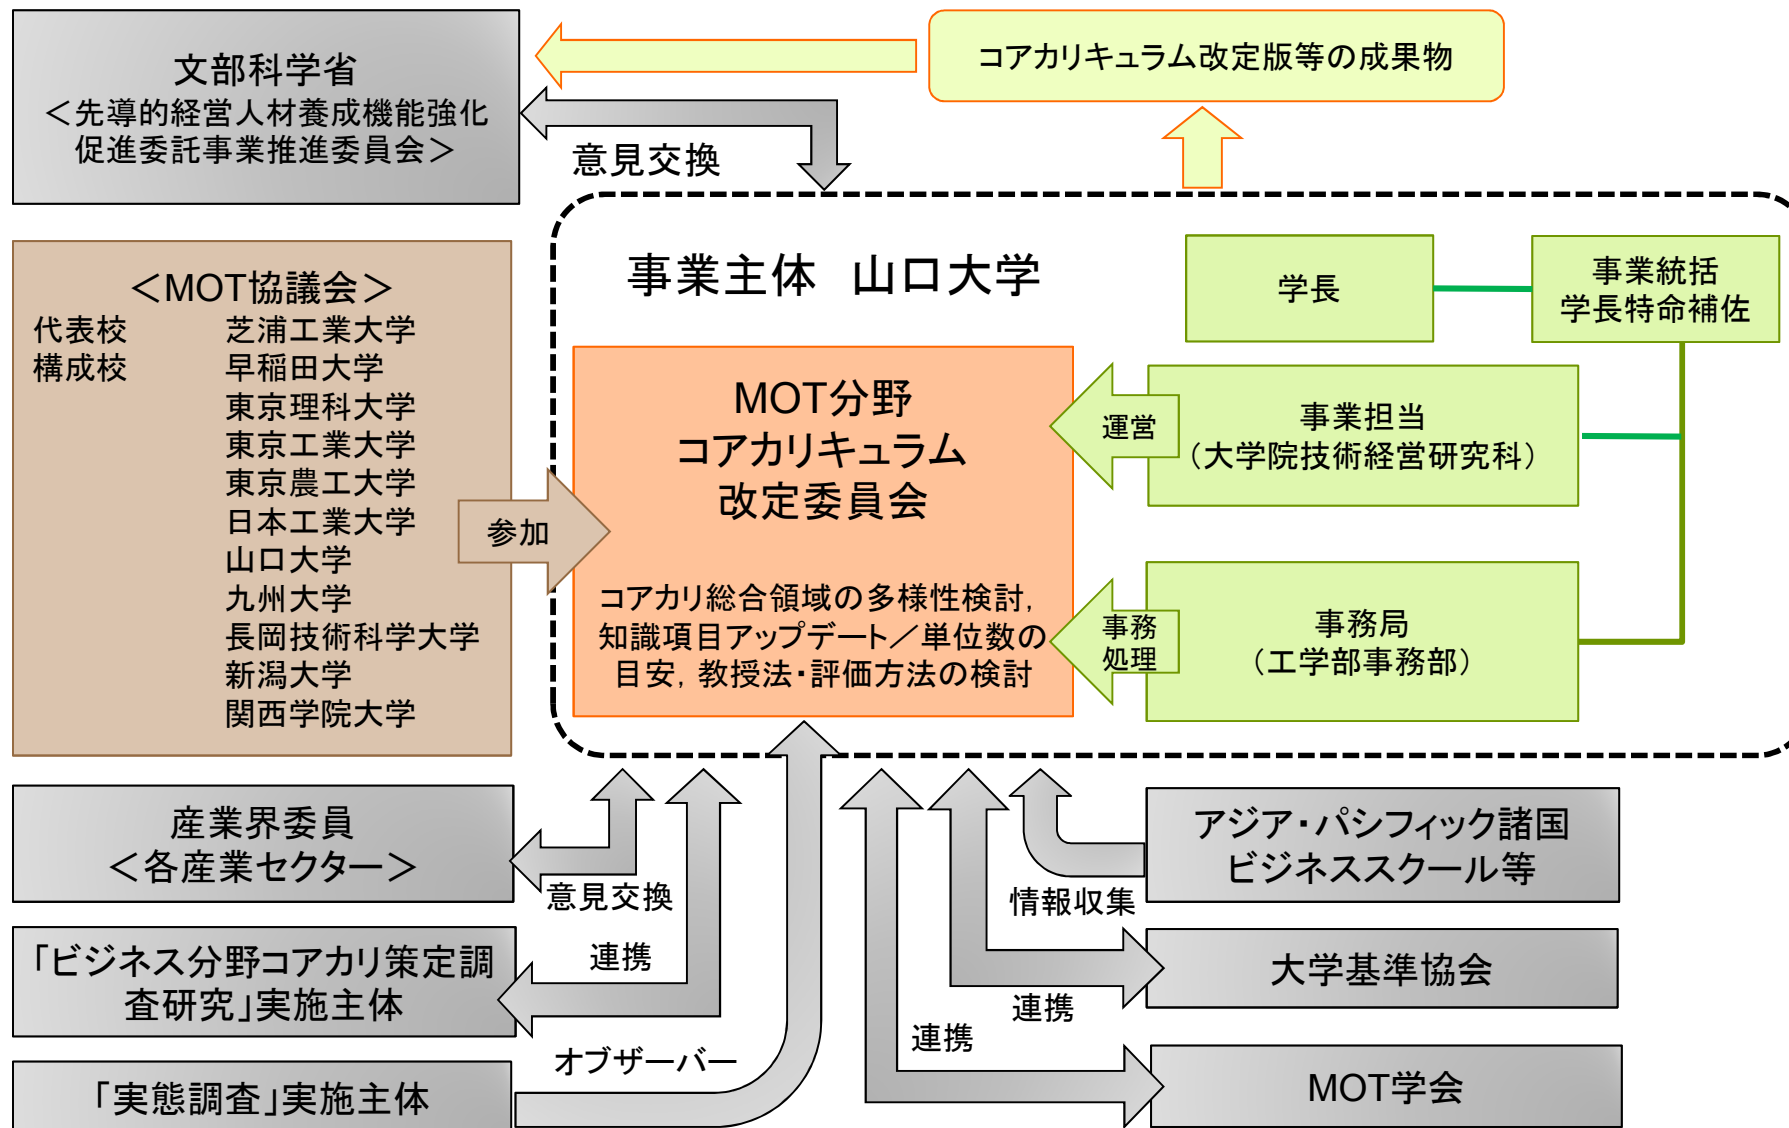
文部科学省
＜先導的経営人材養成機能強化促進委託事業推進委員会＞

コアカリキュラム改定版等の成果物

意見交換

事業主体　山口大学

学長

事業統括
学長特命補佐

＜MOT協議会＞
代表校　芝浦工業大学
構成校　早稲田大学
東京理科大学
東京工業大学
東京農工大学
日本工業大学
山口大学
九州大学
長岡技術科学大学
新潟大学
関西学院大学

参加

MOT分野
コアカリキュラム
改定委員会

コアカリ総合領域の多様性検討，知識項目アップデート／単位数の目安，教授法･評価方法の検討

運営

事業担当
（大学院技術経営研究科）

事務処理

事務局
（工学部事務部）

産業界委員
＜各産業セクター＞

意見交換

「ビジネス分野コアカリ策定調査研究」実施主体

連携

「実態調査」実施主体

オブザーバー

アジア･パシフィック諸国
ビジネススクール等

情報収集

大学基準協会

連携

連携

MOT学会